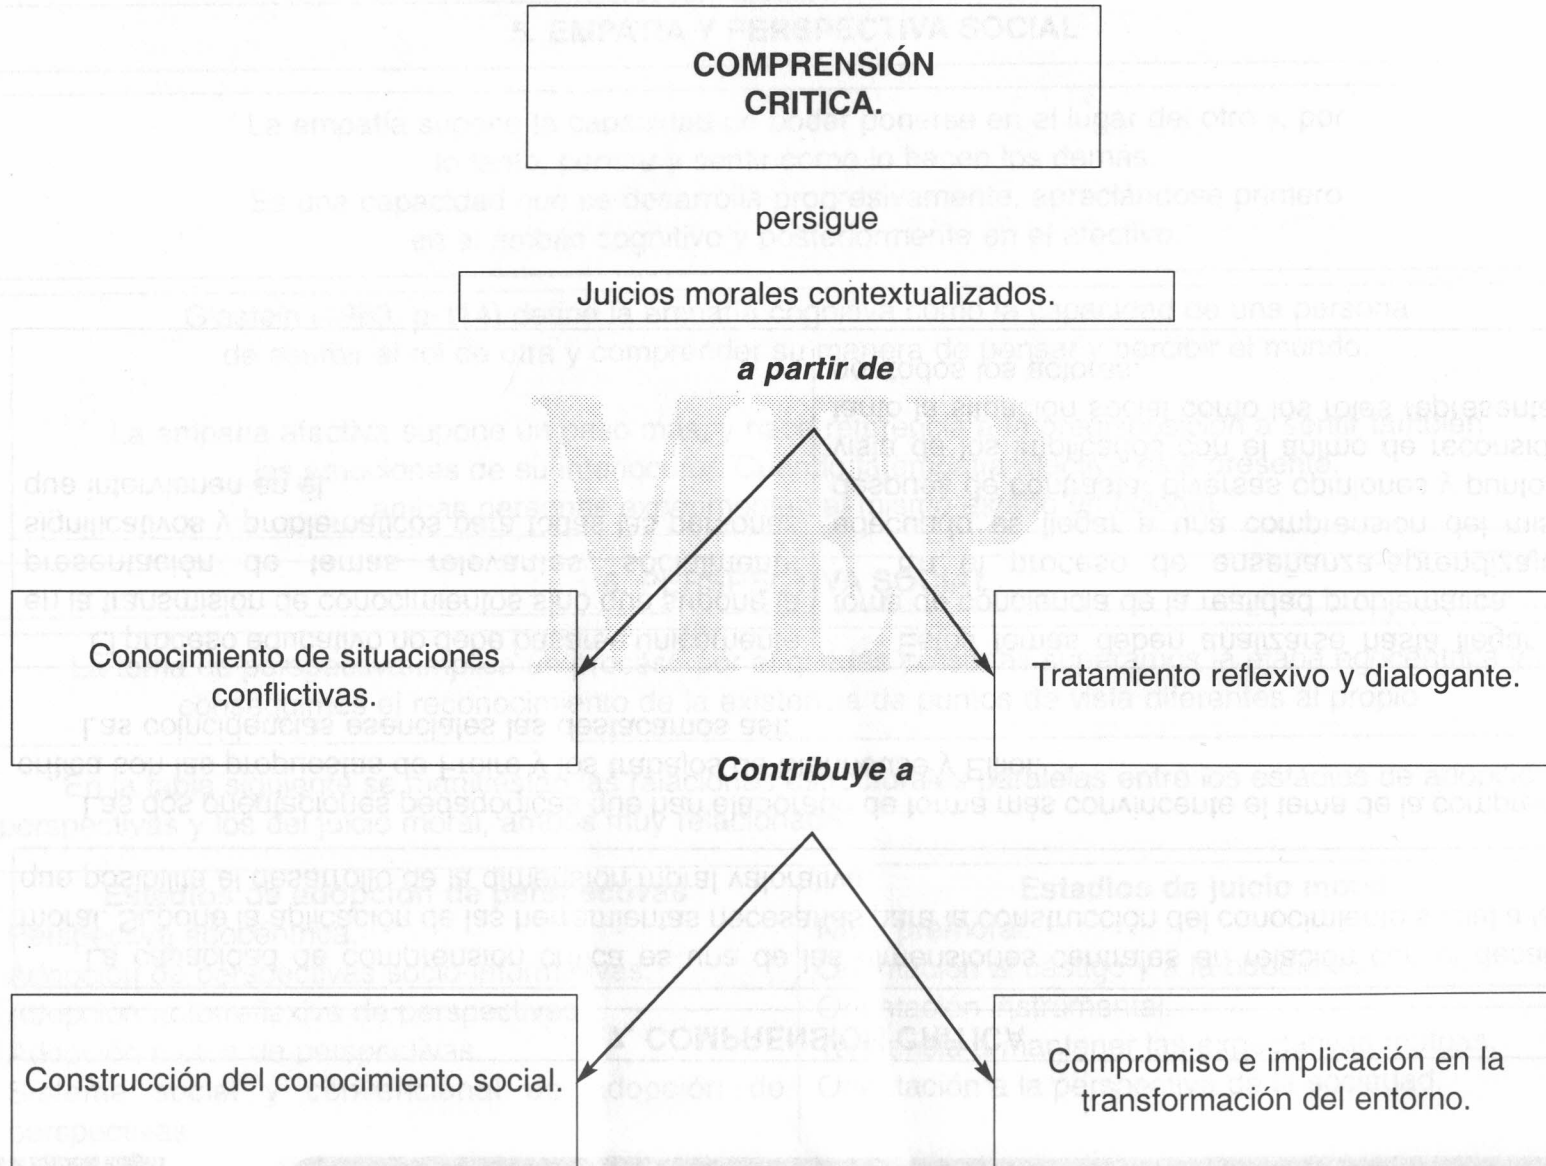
COMPRENSIÓN CRITICA.

persigue

Juicios morales contextualizados.

a partir de

Conocimiento de situaciones conflictivas.

Tratamiento reflexivo y dialogante.

Contribuye a

Construcción del conocimiento social.

Compromiso e implicación en la transformación del entorno.